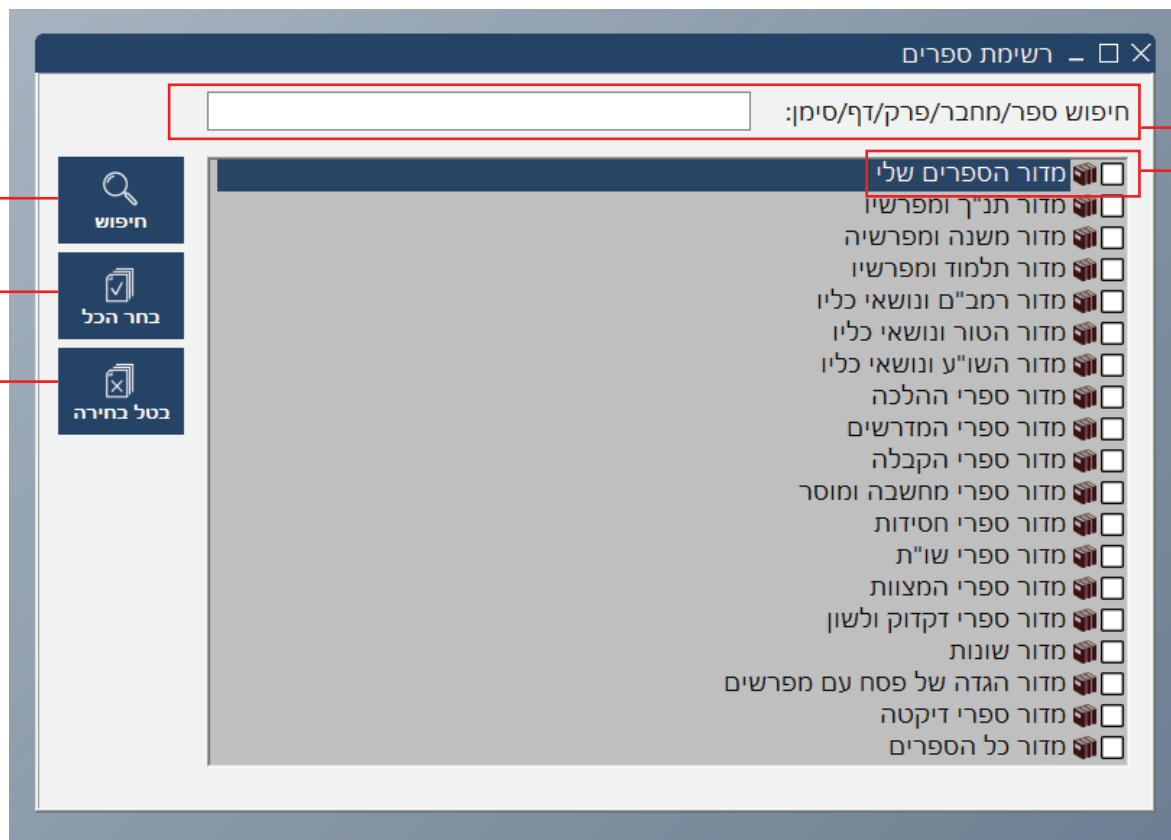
רשימת ספרים

חיפוש ספר/מחבר/פרק/דף/סימן:

מדור הספרים שלי
מדור תנ"ך ומפרשיו
מדור משנה ומפרשיה
מדור תלמוד ומפרשיו
מדור רמב"ם ונושאי כליו
מדור הטור ונושאי כליו
מדור השו"ע ונושאי כליו
מדור ספרי ההלכה
מדור ספרי המדרשים
מדור ספרי הקבלה
מדור ספרי מחשבה ומוסר
מדור ספרי חסידות
מדור ספרי שו"ת
מדור ספרי המצוות
מדור ספרי דקדוק ולשון
מדור שונות
מדור הגדה של פסח עם מפרשים
מדור ספרי דיקטה
מדור כל הספרים

חיפוש
בחר הכל
בטל בחירה